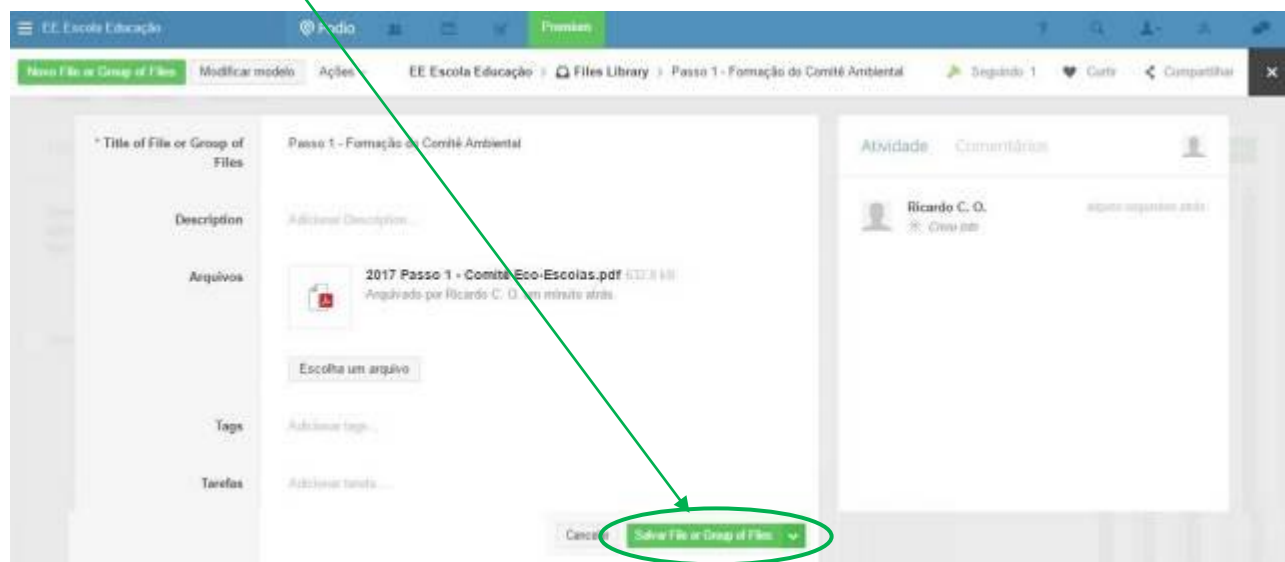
EE Escola Educação
Podio
Premium

Novo File or Group of Files
Modificar modelo
Ações
EE Escola Educação › Files Library › Passo 1 - Formação do Comitê Ambiental
Seguindo 1
Curtir
Compartilhar

* Title of File or Group of Files
Passo 1 - Formação do Comitê Ambiental

Description
Adicionar Description...

Arquivos
2017 Passo 1 - Comitê Eco-Escolas.pdf 632.8 kB
Arquivado por Ricardo C. O. um minuto atrás

Escolha um arquivo

Tags
Adicionar tags...

Tarefas
Adicionar tarefa...

Cancelar
Salvar File or Group of Files

Atividade
Comentários

Ricardo C. O.
Criou isto
alguns segundos atrás